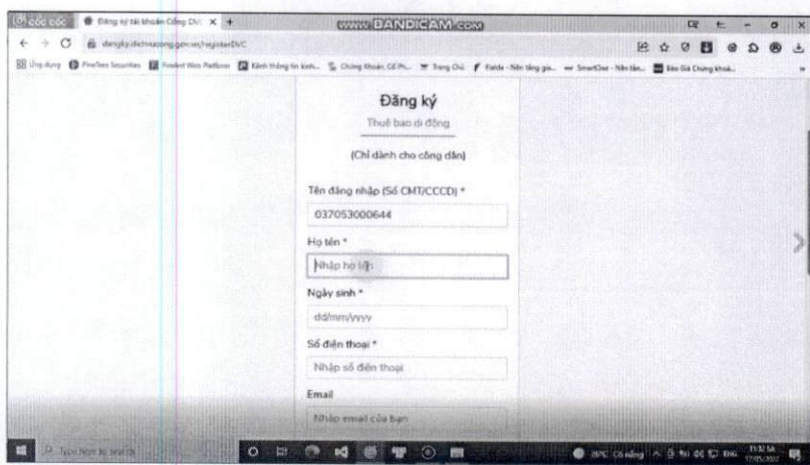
Cốc Cốc | Đăng ký tài khoản Cổng DVC ×

www.BANDICAM.com

dangky.dichvucong.gov.vn/register/DVC

Ứng dụng | PineTree Securities | Fireant Web Platform | Kênh thông tin kinh... | Chứng khoán, CK Ph... | Trang Chủ | Fialda - Nền tảng gia... | SmartOne - Nền tản... | Báo Giá Chứng khoá...

Đăng ký

Thuê bao di động

(Chỉ dành cho công dân)

Tên đăng nhập (Số CMT/CCCD) *

037053000644

Họ tên *

Nhập họ tên

Ngày sinh *

dd/mm/yyyy

Số điện thoại *

Nhập số điện thoại

Email

Nhập email của bạn

Type here to search

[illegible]